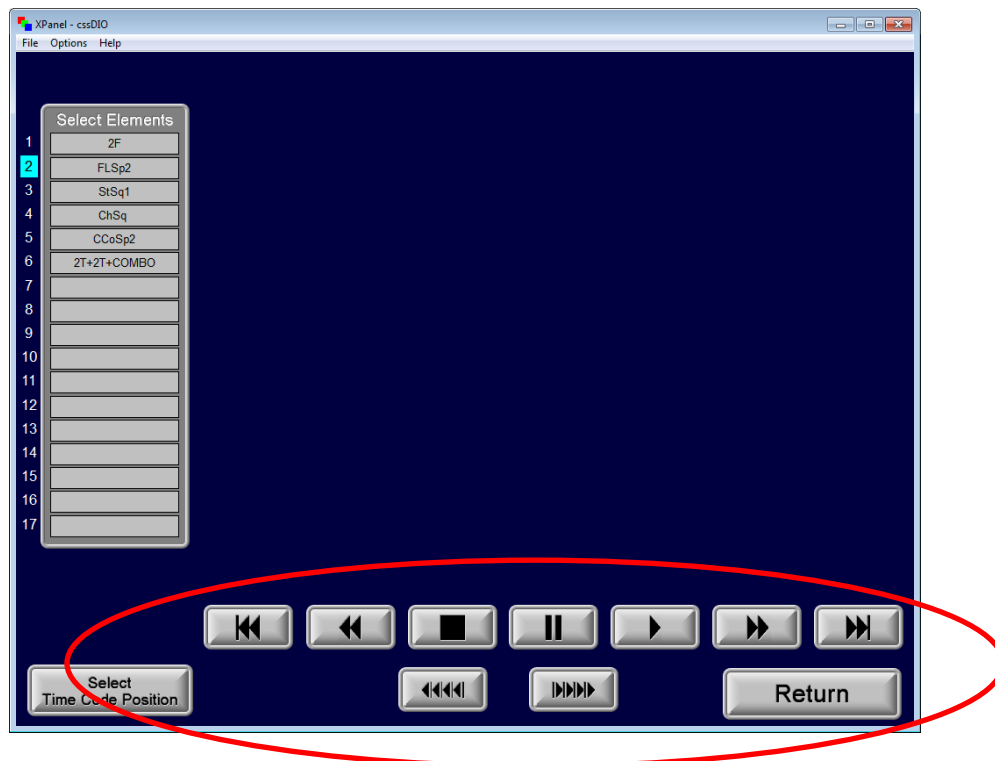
XPanel - cssDIO

File Options Help

Select Elements

| | |
|---|---|
| 1 | 2F |
| 2 | FLSp2 |
| 3 | StSq1 |
| 4 | ChSq |
| 5 | CCoSp2 |
| 6 | 2T+2T+COMBO |
| 7 | |
| 8 | |
| 9 | |
| 10 | |
| 11 | |
| 12 | |
| 13 | |
| 14 | |
| 15 | |
| 16 | |
| 17 | |

Select Time Code Position

Return